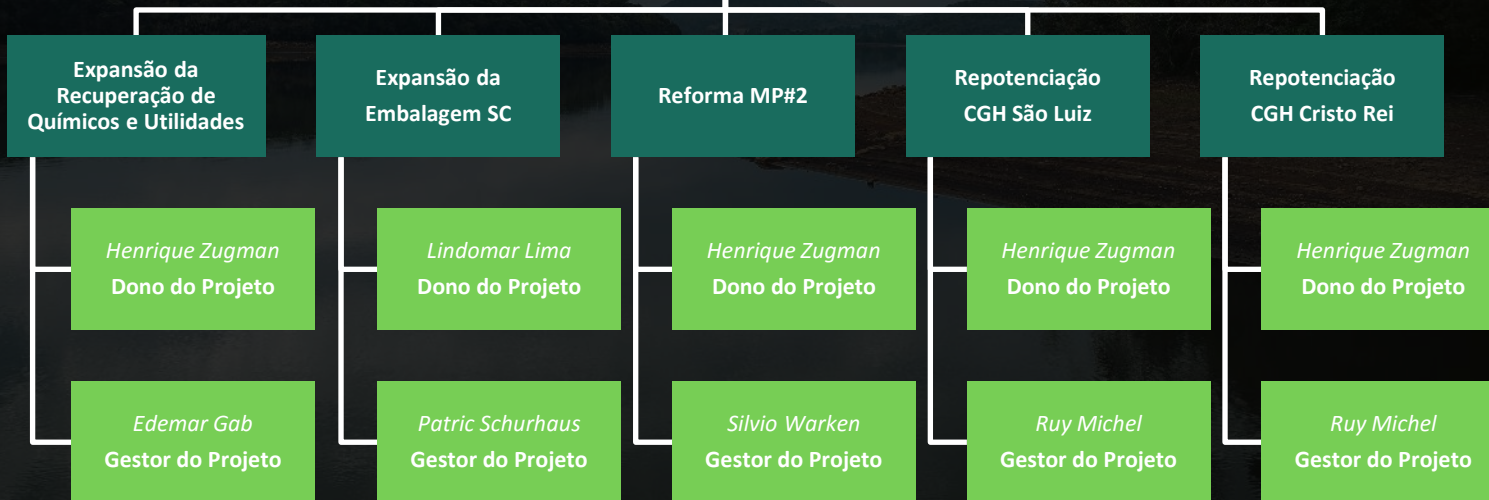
Expansão da Recuperação de Químicos e Utilidades

Henrique Zugman
Dono do Projeto

Edemar Gab
Gestor do Projeto

Expansão da Embalagem SC

Lindomar Lima
Dono do Projeto

Patric Schurhaus
Gestor do Projeto

Reforma MP#2

Henrique Zugman
Dono do Projeto

Silvio Warken
Gestor do Projeto

Repotenciação CGH São Luiz

Henrique Zugman
Dono do Projeto

Ruy Michel
Gestor do Projeto

Repotenciação CGH Cristo Rei

Henrique Zugman
Dono do Projeto

Ruy Michel
Gestor do Projeto